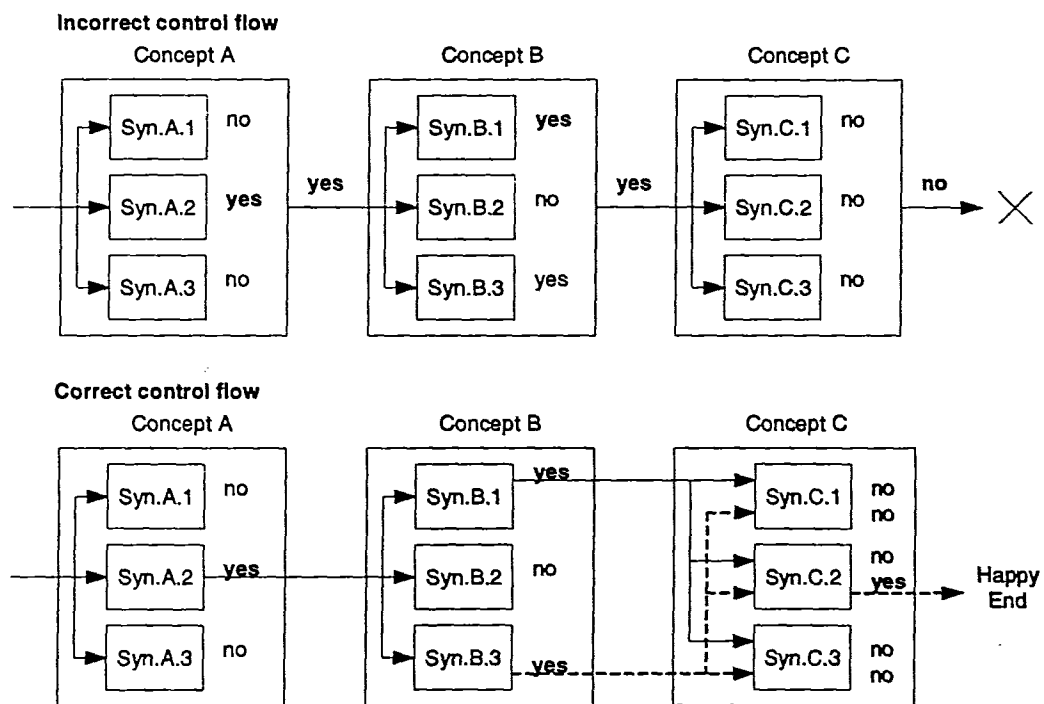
Incorrect control flow

Concept A

Syn.A.1 no

Syn.A.2 yes

Syn.A.3 no

yes

Concept B

Syn.B.1 yes

Syn.B.2 no

Syn.B.3 yes

yes

Concept C

Syn.C.1 no

Syn.C.2 no

Syn.C.3 no

no

Correct control flow

Concept A

Syn.A.1 no

Syn.A.2 yes

Syn.A.3 no

Concept B

Syn.B.1 yes

Syn.B.2 no

Syn.B.3 yes

Concept C

Syn.C.1 no no

Syn.C.2 no yes

Syn.C.3 no no

Happy End